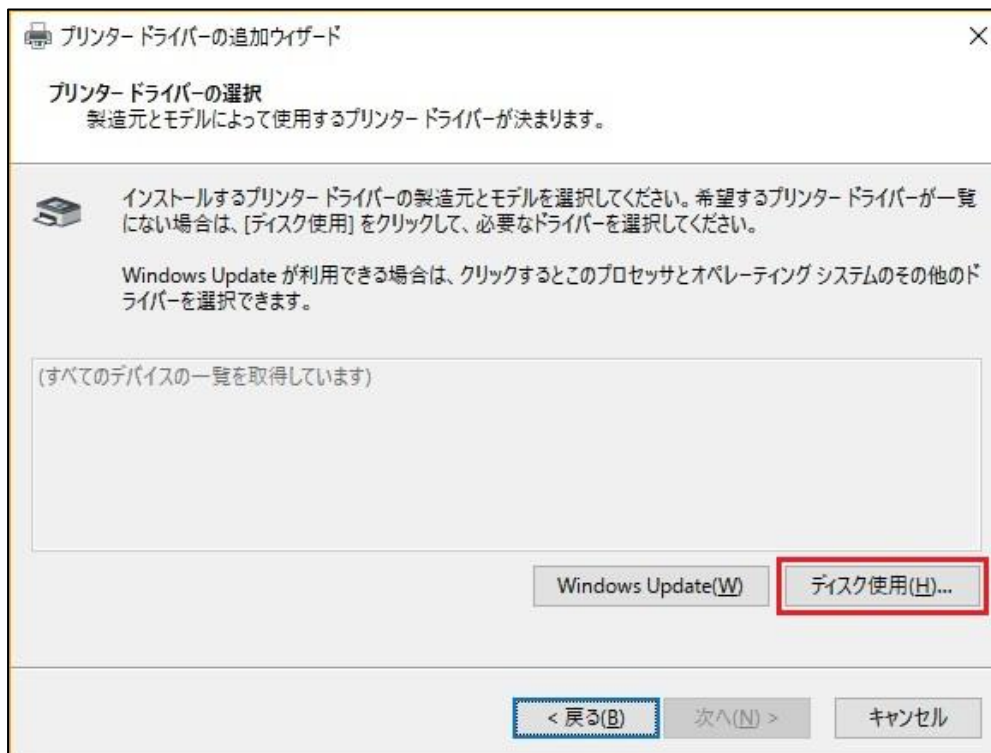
プリンター ドライバーの追加ウィザード

×

プリンター ドライバーの選択
製造元とモデルによって使用するプリンター ドライバーが決まります。

インストールするプリンター ドライバーの製造元とモデルを選択してください。希望するプリンター ドライバーが一覧にない場合は、[ディスク使用] をクリックして、必要なドライバーを選択してください。

Windows Update が利用できる場合は、クリックするとこのプロセッサとオペレーティング システムのその他のドライバーを選択できます。

(すべてのデバイスの一覧を取得しています)

Windows Update(W)

ディスク使用(H)...

< 戻る(B)

次へ(N) >

キャンセル